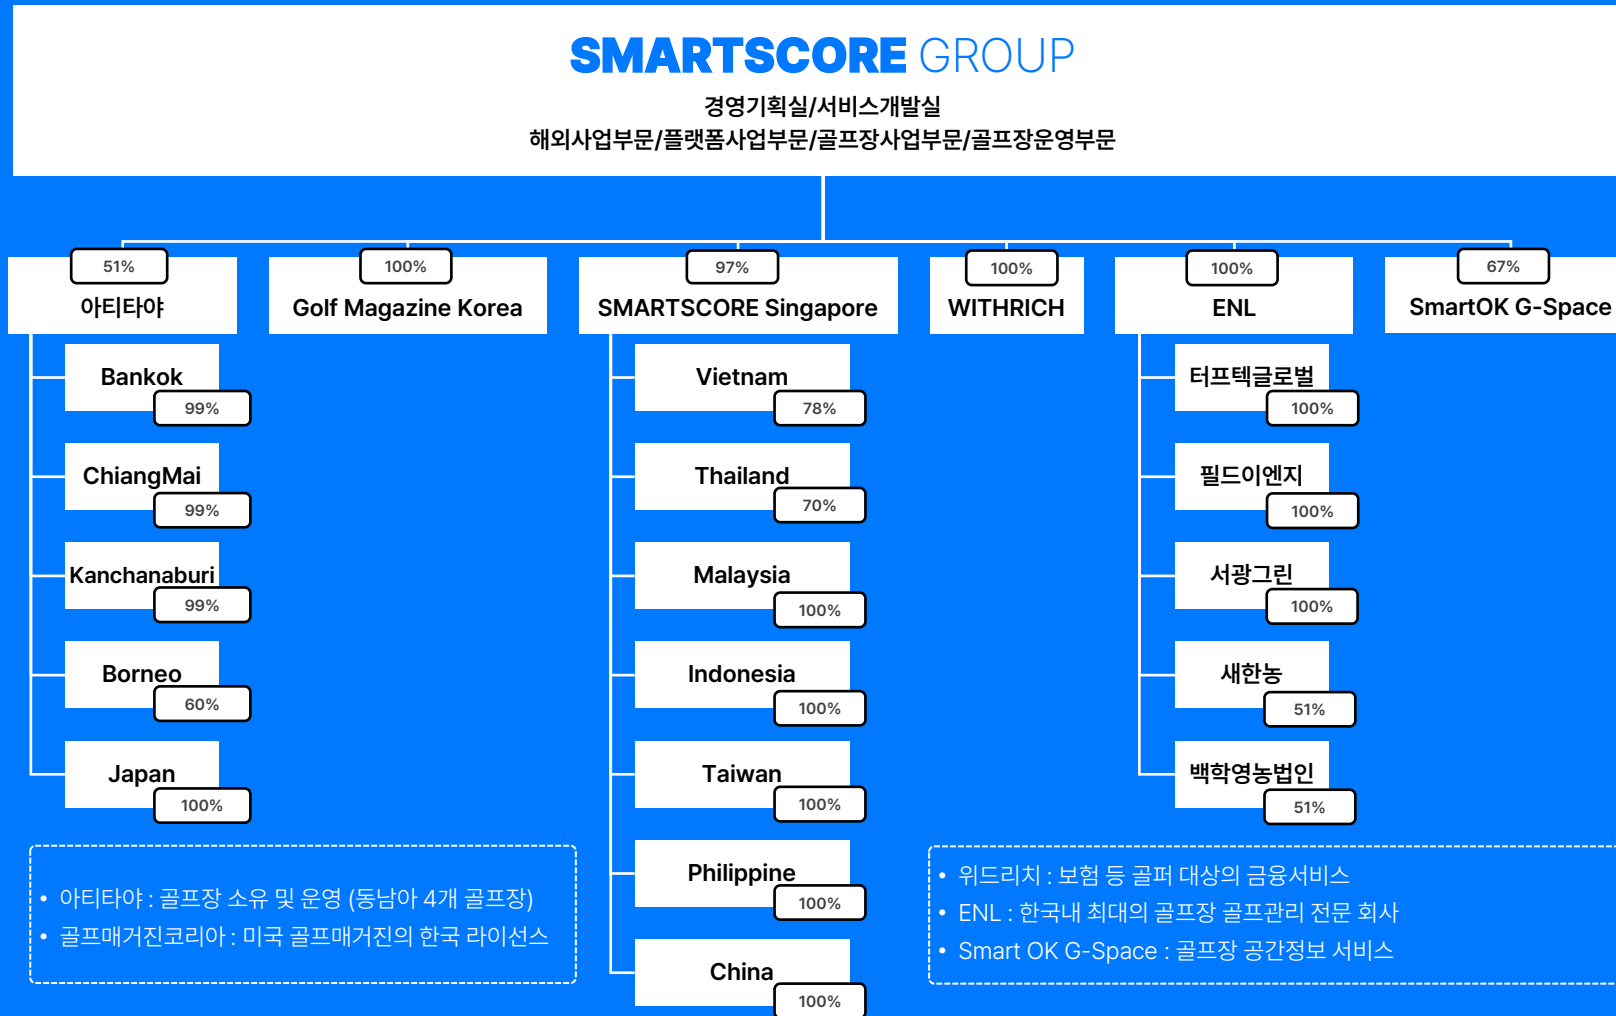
SMARTSCORE GROUP

경영기획실/서비스개발실
해외사업부문/플랫폼사업부문/골프장사업부문/골프장운영부문

51%
아티타야

100%
Golf Magazine Korea

97%
SMARTSCORE Singapore

100%
WITHRICH

100%
ENL

67%
SmartOK G-Space

Bankok
99%

ChiangMai
99%

Kanchanaburi
99%

Borneo
60%

Japan
100%

Vietnam
78%

Thailand
70%

Malaysia
100%

Indonesia
100%

Taiwan
100%

Philippine
100%

China
100%

터프텍글로벌
100%

필드이엔지
100%

서광그린
100%

새한농
51%

백학영농법인
51%

• 아티타야 : 골프장 소유 및 운영 (동남아 4개 골프장)
• 골프매거진코리아 : 미국 골프매거진의 한국 라이선스

• 위드리치 : 보험 등 골퍼 대상의 금융서비스
• ENL : 한국내 최대의 골프장 골프관리 전문 회사
• Smart OK G-Space : 골프장 공간정보 서비스